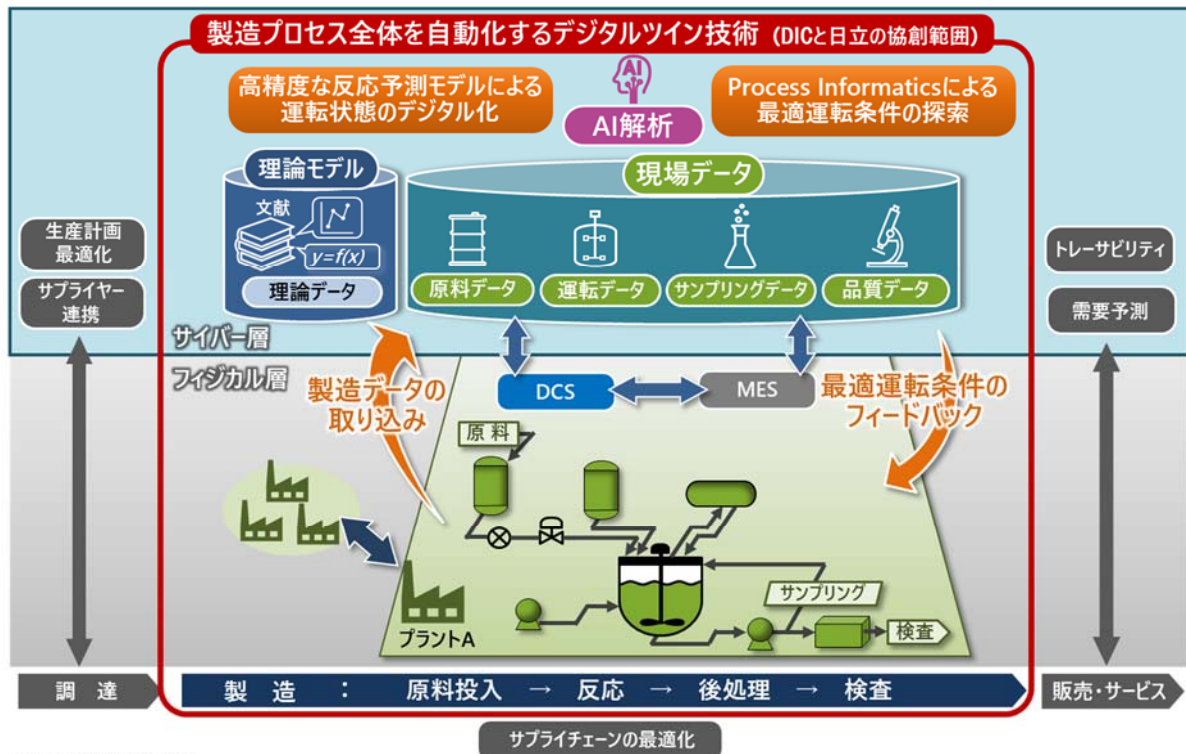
製造プロセス全体を自動化するデジタルツイン技術（DICと日立の協創範囲）

高精度な反応予測モデルによる運転状態のデジタル化

AI

AI解析

Process Informaticsによる最適運転条件の探索

理論モデル

文献

$y=f(x)$

理論データ

現場データ

原料データ

運転データ

サンプリングデータ

品質データ

生産計画最適化

サプライヤー連携

トレーサビリティ

需要予測

サイバー層

フィジカル層

製造データの取り込み

DCS

MES

最適運転条件のフィードバック

原料

サンプリング

検査

プラントA

調　達

製　造　：　原料投入　→　反応　→　後処理　→　検査

販売・サービス

サプライチェーンの最適化